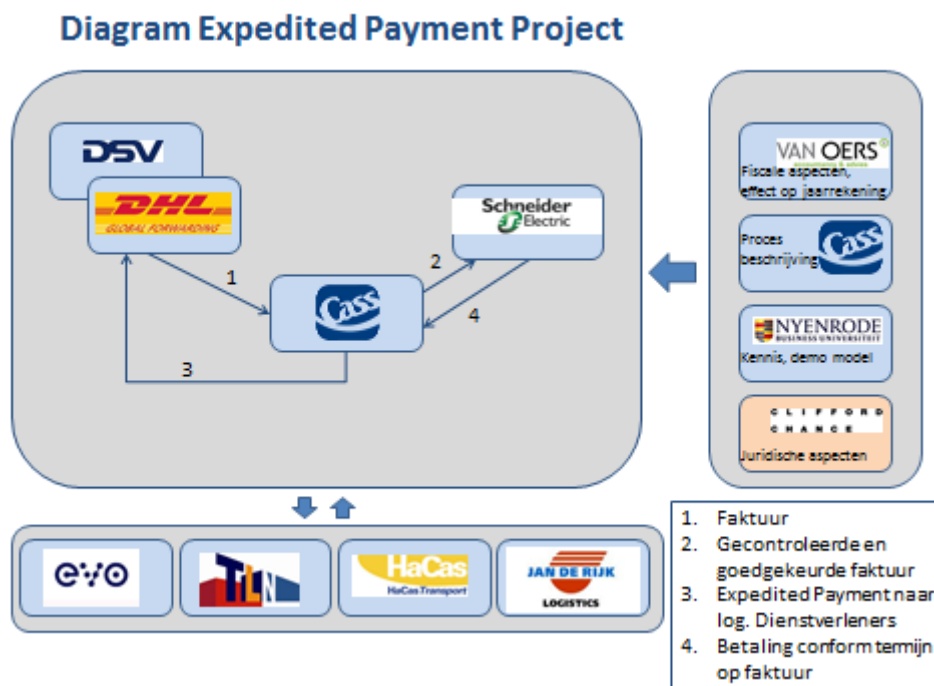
Diagram Expedited Payment Project

DSV

DHL
GLOBAL FORWARDING

Schneider Electric

Cass

1

2

4

3

VAN OERS
Fiscale aspecten, effect op jaarrekening

Proces beschrijving
Cass

NYENRODE
BUSINESS UNIVERSITEIT
Kennis, demo model

CLIFFORD CHANCE
Juridische aspecten

evo

TLN

HaCas
HaCas Transport

JAN DE RIJK
LOGISTICS

1. Faktuur
2. Gecontroleerde en goedgekeurde faktuur
3. Expedited Payment naar log. Dienstverleners
4. Betaling conform termijn op faktuur